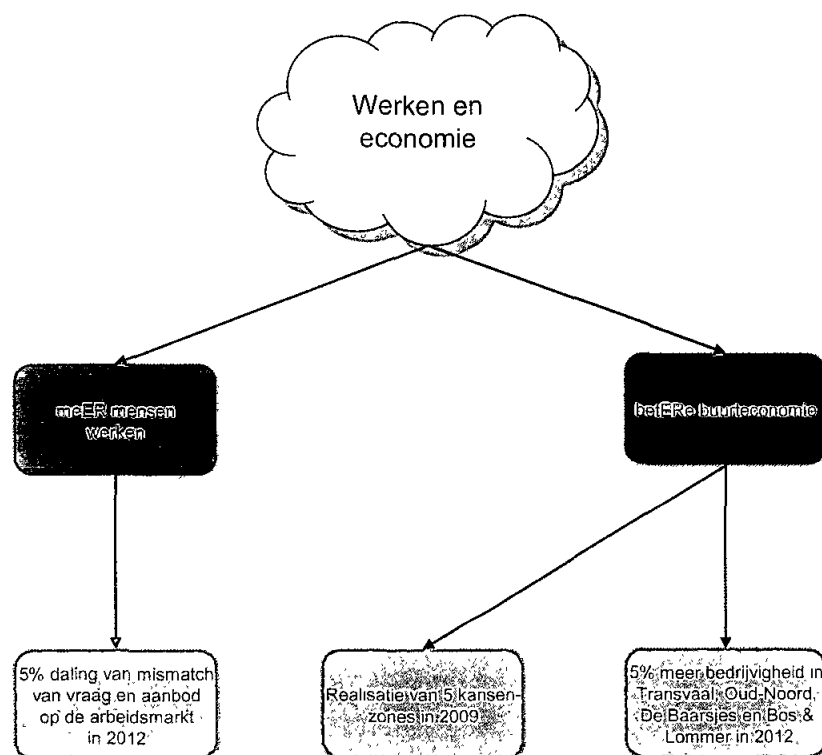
Werken en economie

meER mensen werken

betERe buurteconomie

5% daling van mismatch van vraag en aanbod op de arbeidsmarkt in 2012

Realisatie van 5 kansenzones in 2009

5% meer bedrijvigheid in Transvaal, Oud-Noord, De Baarsjes en Bos & Lommer in 2012